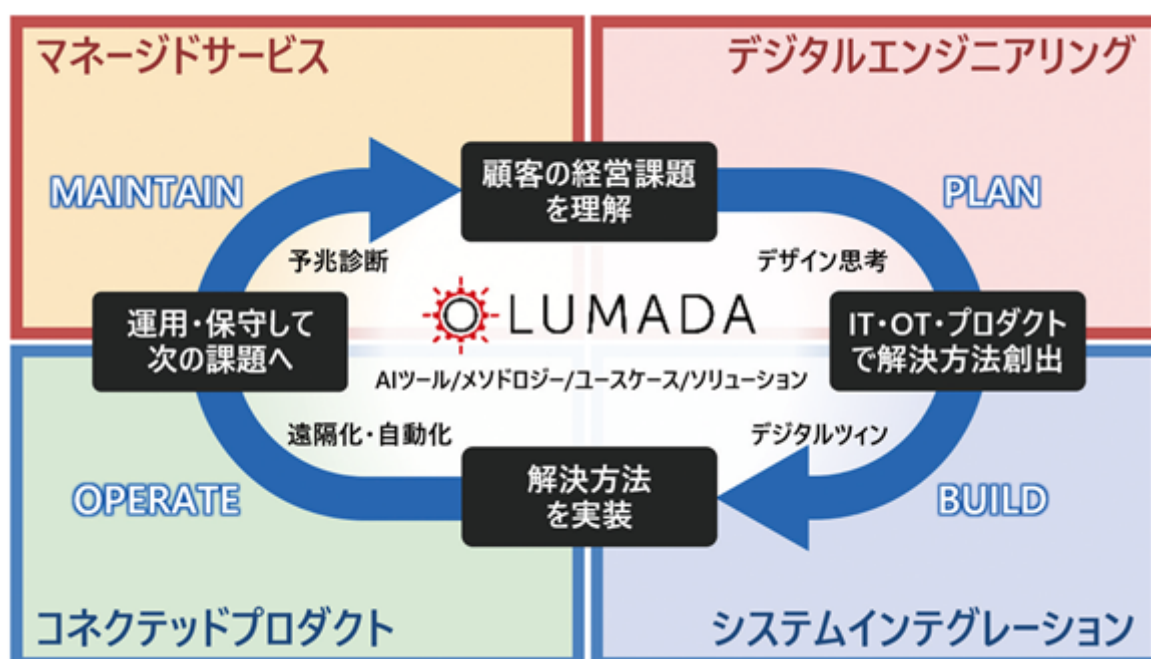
マネージドサービス

デジタルエンジニアリング

MAINTAIN

顧客の経営課題を理解

PLAN

予兆診断

デザイン思考

運用・保守して次の課題へ

LUMADA

IT・OT・プロダクトで解決方法創出

AIツール/メソドロジー/ユースケース/ソリューション

遠隔化・自動化

デジタルツイン

OPERATE

解決方法を実装

BUILD

コネクテッドプロダクト

システムインテグレーション